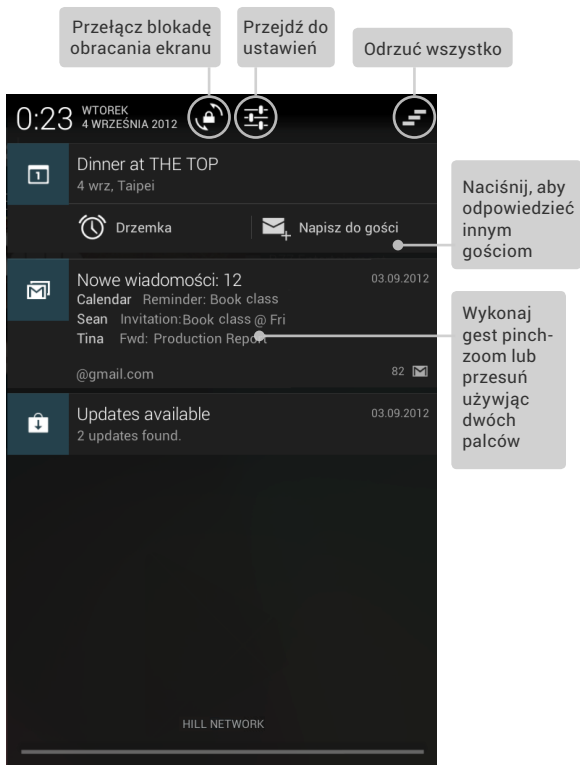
Przełącz blokadę obracania ekranu

Przejdź do ustawień

Odrzuć wszystko

0:23 WTOREK 4 WRZEŚNIA 2012

Dinner at THE TOP
4 wrz, Taipei

Drzemka

Napisz do gości

Naciśnij, aby odpowiedzieć innym gościom

Nowe wiadomości: 12 03.09.2012
Calendar Reminder: Book class
Sean Invitation:Book class @ Fri
Tina Fwd: Production Report

@gmail.com 82

Wykonaj gest pinch-zoom lub przesuń używając dwóch palców

Updates available 03.09.2012
2 updates found.

HILL NETWORK